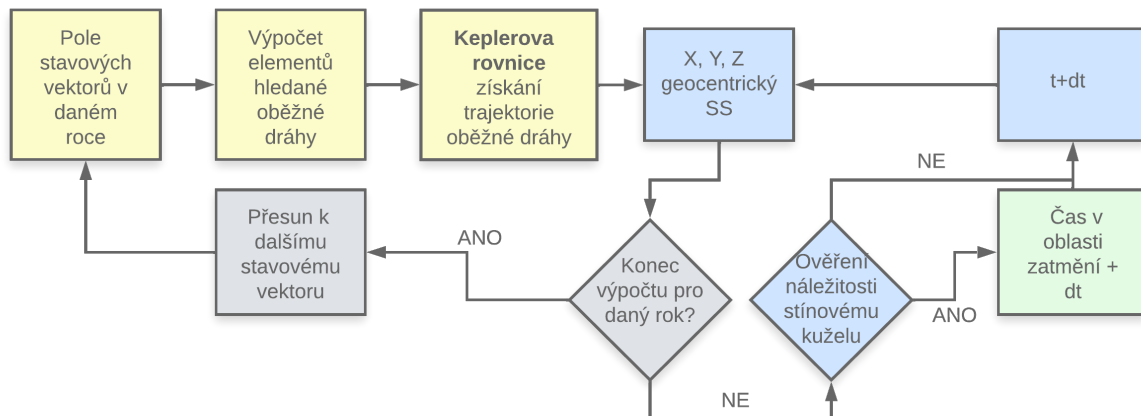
Pole stavových vektorů v daném roce

Výpočet elementů hledané oběžné dráhy

**Keplerova rovnice** získání trajektorie oběžné dráhy

X, Y, Z geocentrický SS

t+dt

NE

Přesun k dalšímu stavovému vektoru

ANO

Konec výpočtu pro daný rok?

Ověření náležitosti stínovému kuželu

Čas v oblasti zatmění + dt

ANO

NE